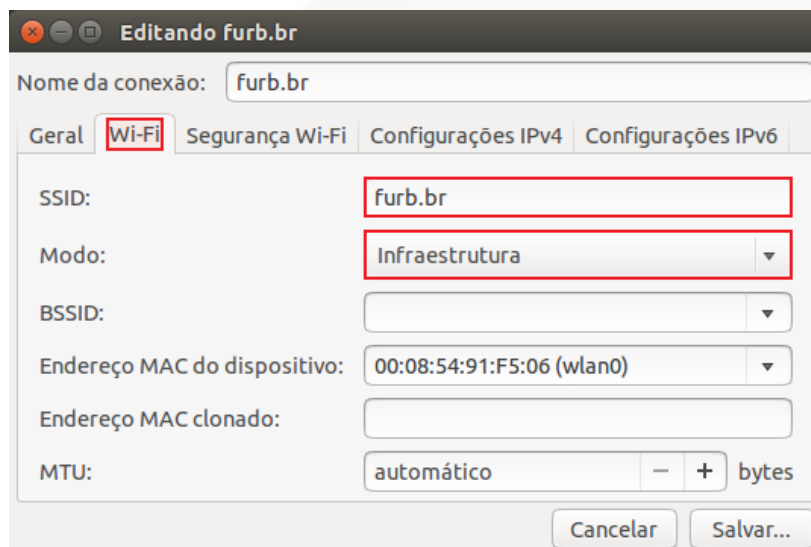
Editando furb.br

Nome da conexão: furb.br

Geral | Wi-Fi | Segurança Wi-Fi | Configurações IPv4 | Configurações IPv6

SSID: furb.br

Modo: Infraestrutura

BSSID:

Endereço MAC do dispositivo: 00:08:54:91:F5:06 (wlan0)

Endereço MAC clonado:

MTU: automático − + bytes

Cancelar Salvar...